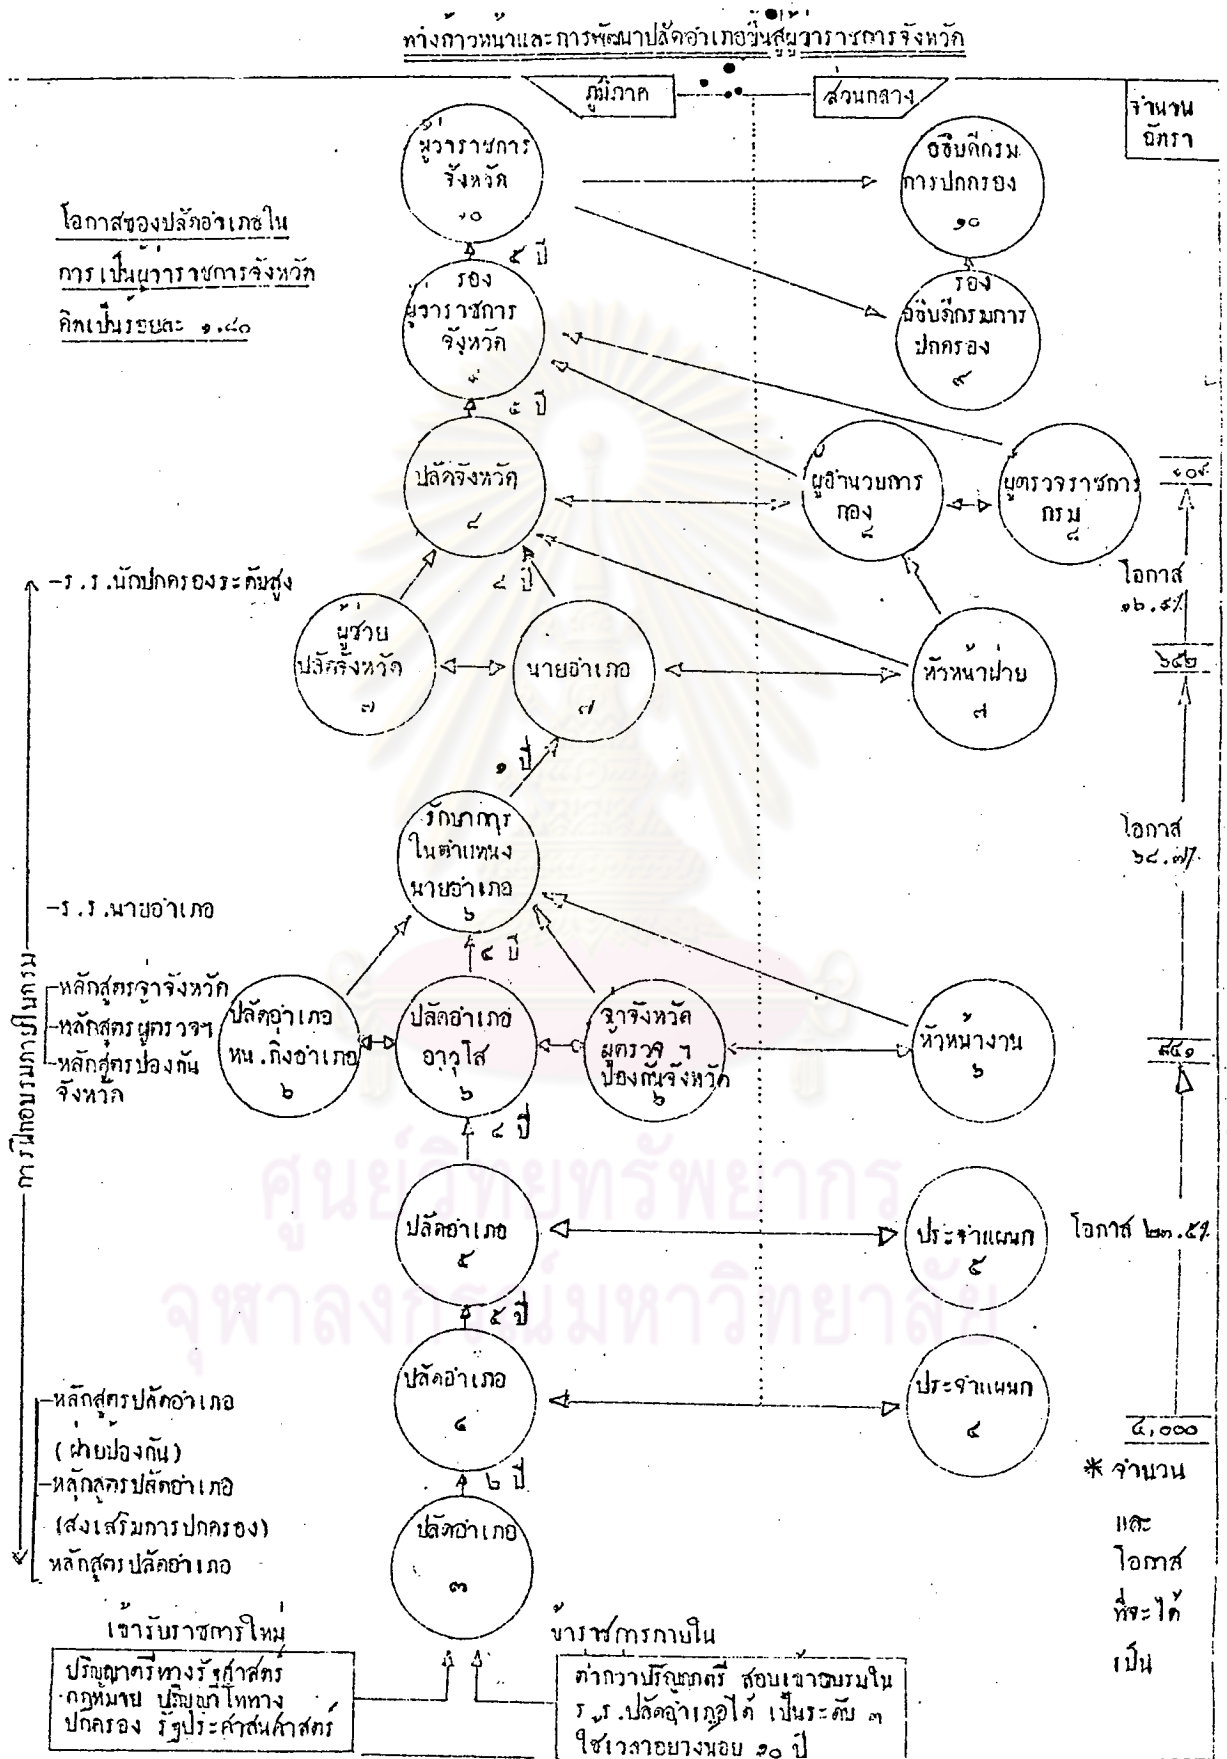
ทางก้าวหน้าและการพัฒนาปลัดอำเภอขึ้นสู่ผู้ว่าราชการจังหวัด

ภูมิภาค

ส่วนกลาง

จำนวนอัตรา

โอกาสของปลัดอำเภอใน การเป็นผู้ว่าราชการจังหวัด คิดเป็นร้อยละ ๑.๔๐

ผู้ว่าราชการ จังหวัด ๑๐

อธิบดีกรม การปกครอง ๑๐

๕ ปี

รอง ผู้ว่าราชการ จังหวัด ๙

รอง อธิบดีกรมการ ปกครอง ๙

๕ ปี

ปลัดจังหวัด ๘

ผู้อำนวยการ กอง ๘

ผู้ตรวจราชการ กรม ๘

๑๐๙

โอกาส ๑๖.๕%

-ร.ร.นักปกครองระดับสูง

๔ ปี

ผู้ช่วย ปลัดจังหวัด ๗

นายอำเภอ ๗

หัวหน้าฝ่าย ๗

๖๔๒

๑ ปี

รักษาการ ในตำแหน่ง นายอำเภอ ๖

โอกาส ๖๘.๗%

-ร.ร.นายอำเภอ

การฝึกอบรมภายในกรม

-หลักสูตรจ่าจังหวัด
-หลักสูตรผู้ตรวจฯ
-หลักสูตรป้องกัน จังหวัด

๔ ปี

ปลัดอำเภอ หน.กิ่งอำเภอ ๖

ปลัดอำเภอ อาวุโส ๖

จ่าจังหวัด ผู้ตรวจ ฯ ป้องกันจังหวัด ๖

หัวหน้างาน ๖

๙๔๑

๔ ปี

ปลัดอำเภอ ๕

ประจำแผนก ๕

โอกาส ๒๓.๕%

๕ ปี

ปลัดอำเภอ ๔

ประจำแผนก ๔

๔,๐๐๐

-หลักสูตรปลัดอำเภอ (ฝ่ายป้องกัน)
-หลักสูตรปลัดอำเภอ (ส่งเสริมการปกครอง)
หลักสูตรปลัดอำเภอ

๒ ปี

ปลัดอำเภอ ๓

* จำนวน และ โอกาส ที่จะได้ เป็น

เข้ารับราชการใหม่

ปริญญาตรีทางรัฐศาสตร์ กฎหมาย ปริญญาโททาง ปกครอง รัฐประศาสนศาสตร์

ข้าราชการภายใน

ต่ำกว่าปริญญาตรี สอบเข้าอบรมใน ร.ร.ปลัดอำเภอได้ เป็นระดับ ๓ ใช้เวลาอย่างน้อย ๒๐ ปี

ศูนย์วิทยทรัพยากร จุฬาลงกรณ์มหาวิทยาลัย